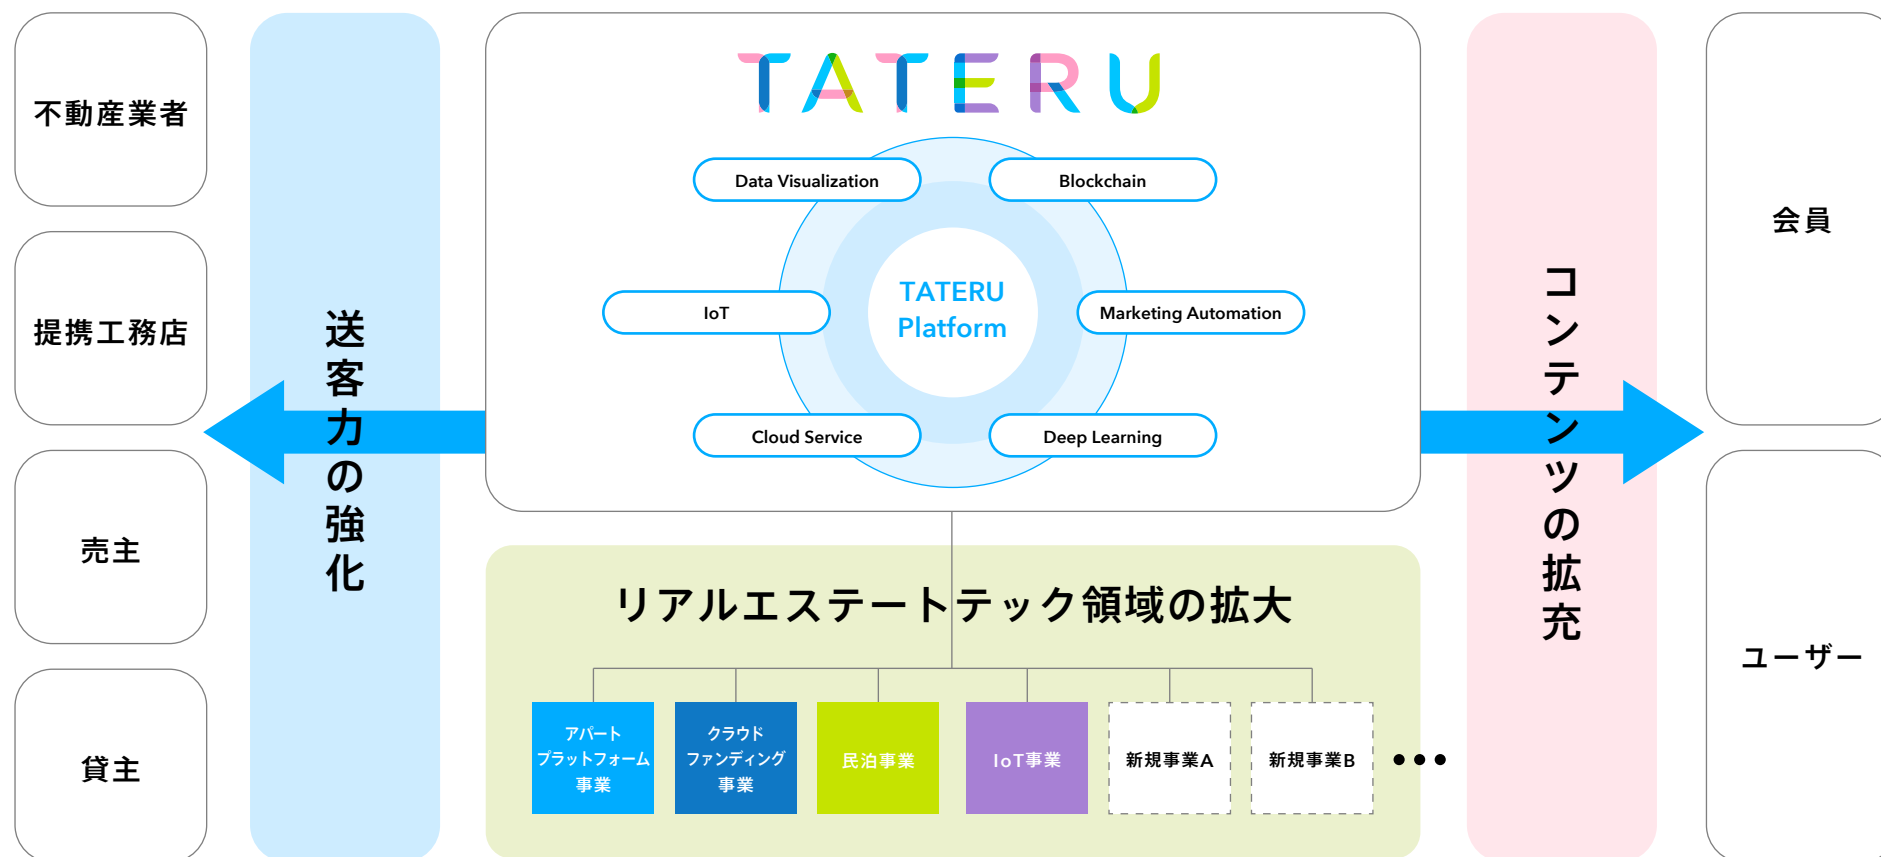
不動産業者

提携工務店

売主

貸主

送客力の強化

TATERU

Data Visualization

Blockchain

IoT

TATERU Platform

Marketing Automation

Cloud Service

Deep Learning

リアルエステートテック領域の拡大

アパートプラットフォーム事業

クラウドファンディング事業

民泊事業

IoT事業

新規事業A

新規事業B

• • •

コンテンツの拡充

会員

ユーザー